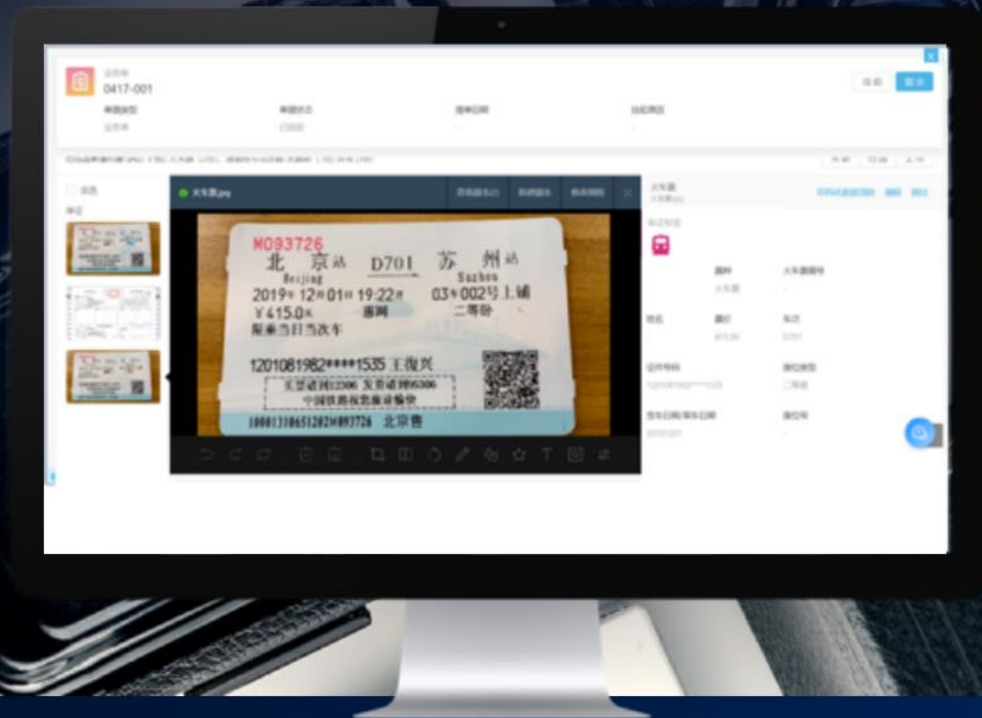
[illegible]
0417-001
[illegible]

火车票.jpg

M093726
北京站 D701 苏州站
Beijing Suzhou
2019年12月01日 19:22开 03车002号上铺
¥415.0元 卧铺 二等卧
限乘当日当次车
1201081982****1535 王俊兴
买票请到12306 发货请到95306
中国铁路祝您旅途愉快
10001310651202M093726 北京售

火车票
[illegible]